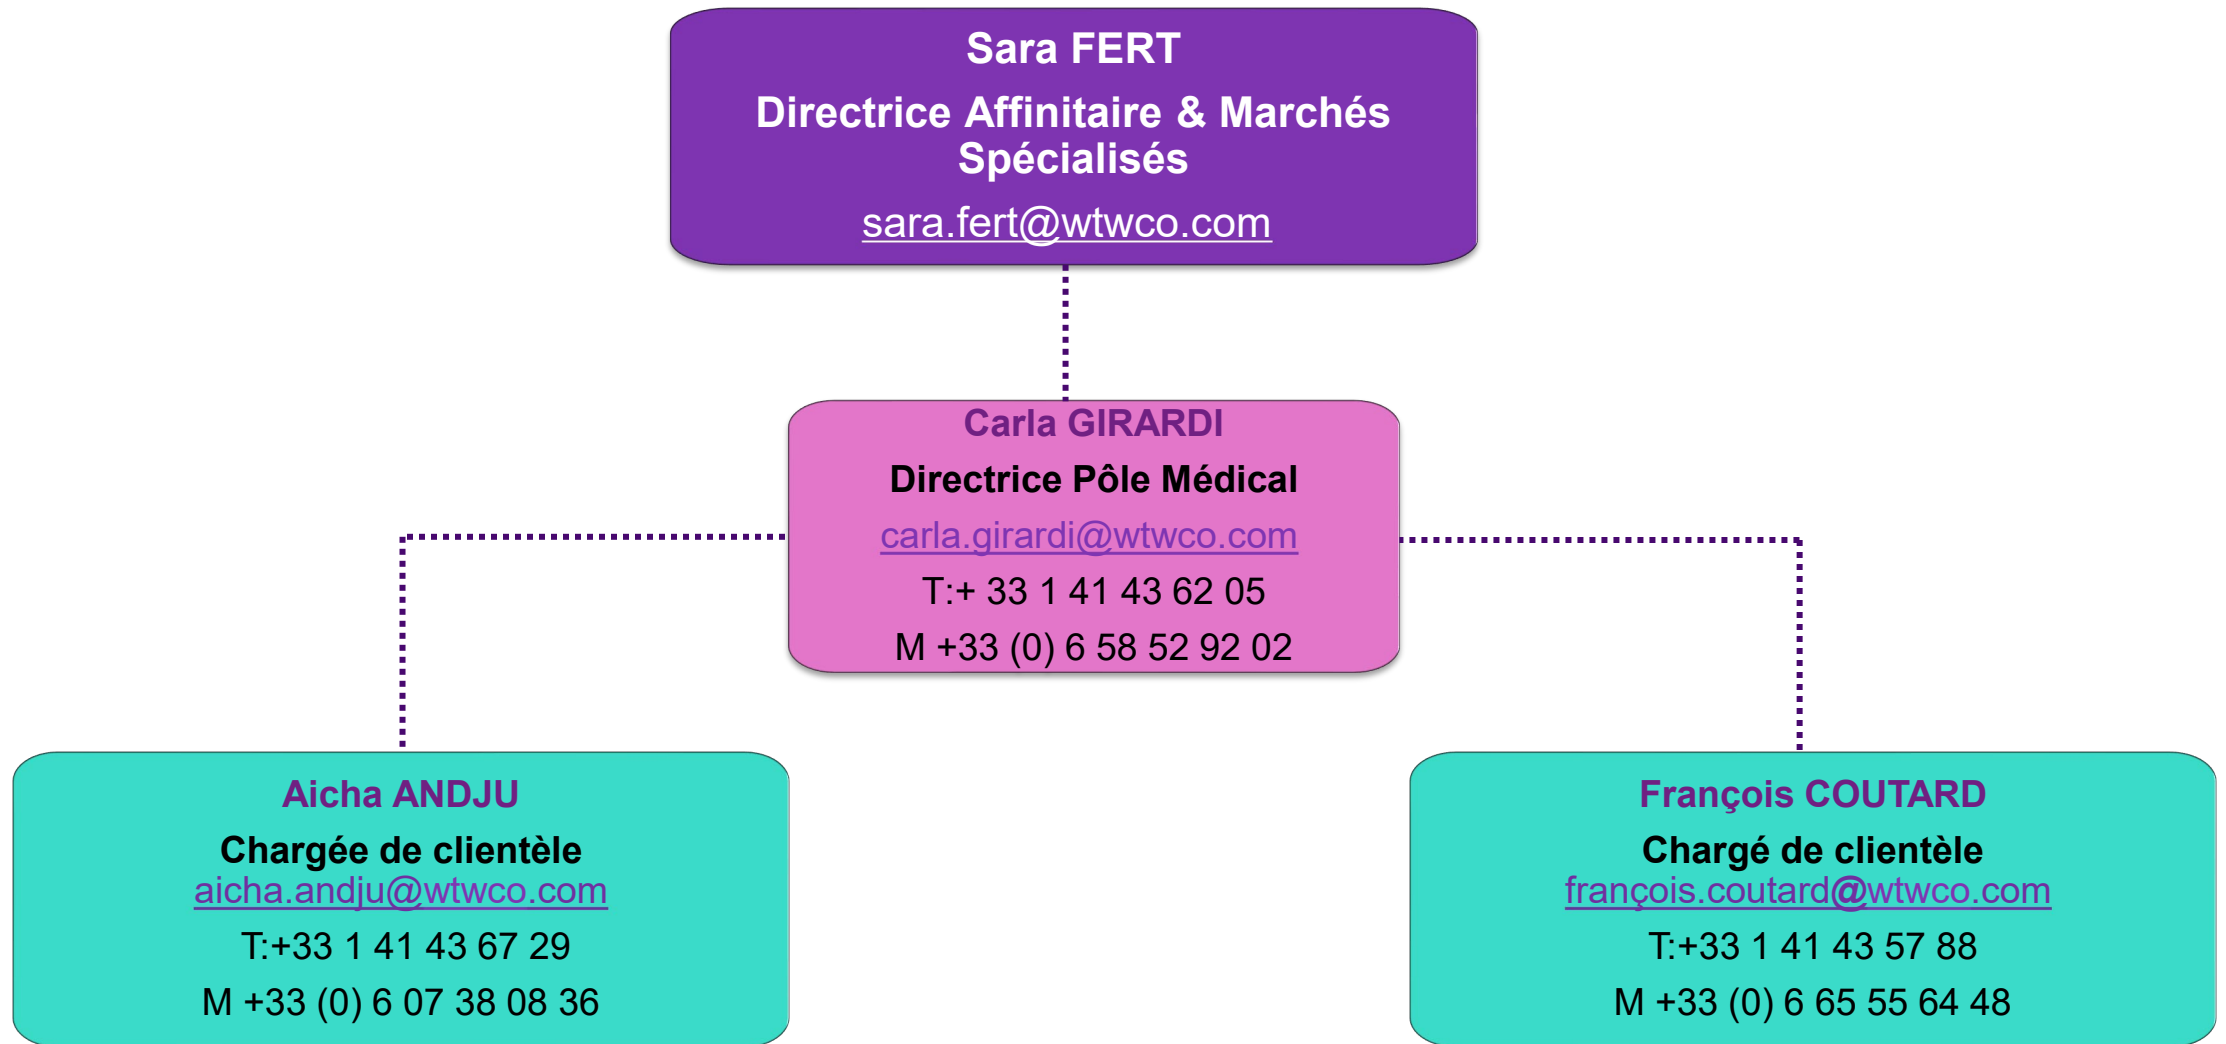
Sara FERT
Directrice Affinitaire & Marchés Spécialisés
sara.fert@wtwco.com

Carla GIRARDI
Directrice Pôle Médical
carla.girardi@wtwco.com
T:+ 33 1 41 43 62 05
M +33 (0) 6 58 52 92 02

Aicha ANDJU
Chargée de clientèle
aicha.andju@wtwco.com
T:+33 1 41 43 67 29
M +33 (0) 6 07 38 08 36

François COUTARD
Chargé de clientèle
françois.coutard@wtwco.com
T:+33 1 41 43 57 88
M +33 (0) 6 65 55 64 48